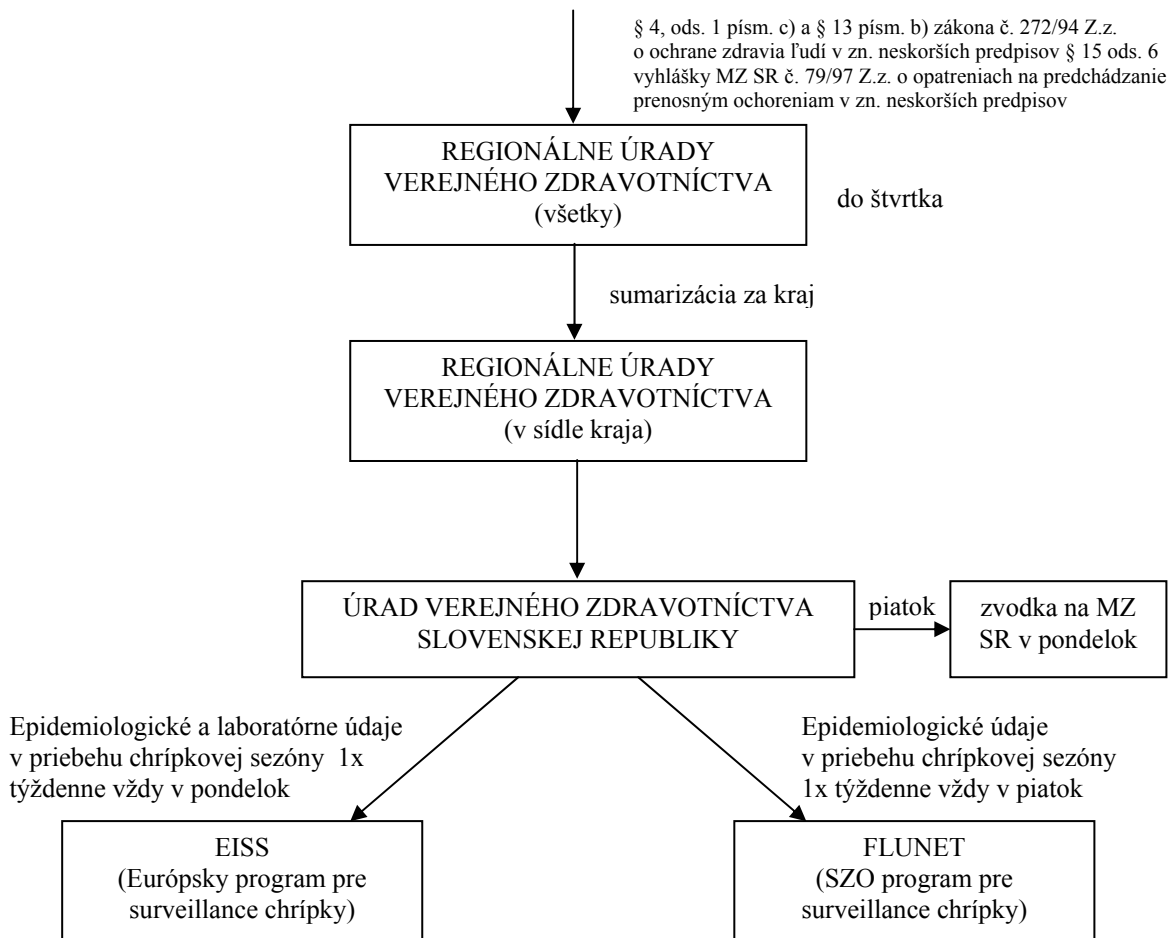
§ 4, ods. 1 písm. c) a § 13 písm. b) zákona č. 272/94 Z.z. o ochrane zdravia ľudí v zn. neskorších predpisov § 15 ods. 6 vyhlášky MZ SR č. 79/97 Z.z. o opatreniach na predchádzanie prenosným ochoreniam v zn. neskorších predpisov

REGIONÁLNE ÚRADY VEREJNÉHO ZDRAVOTNÍCTVA (všetky)

do štvrtka

sumarizácia za kraj

REGIONÁLNE ÚRADY VEREJNÉHO ZDRAVOTNÍCTVA (v sídle kraja)

ÚRAD VEREJNÉHO ZDRAVOTNÍCTVA SLOVENSKEJ REPUBLIKY

piatok

zvodka na MZ SR v pondelok

Epidemiologické a laboratórne údaje v priebehu chrípkovej sezóny 1x týždenne vždy v pondelok

Epidemiologické údaje v priebehu chrípkovej sezóny 1x týždenne vždy v piatok

EISS (Európsky program pre surveillance chrípky)

FLUNET (SZO program pre surveillance chrípky)